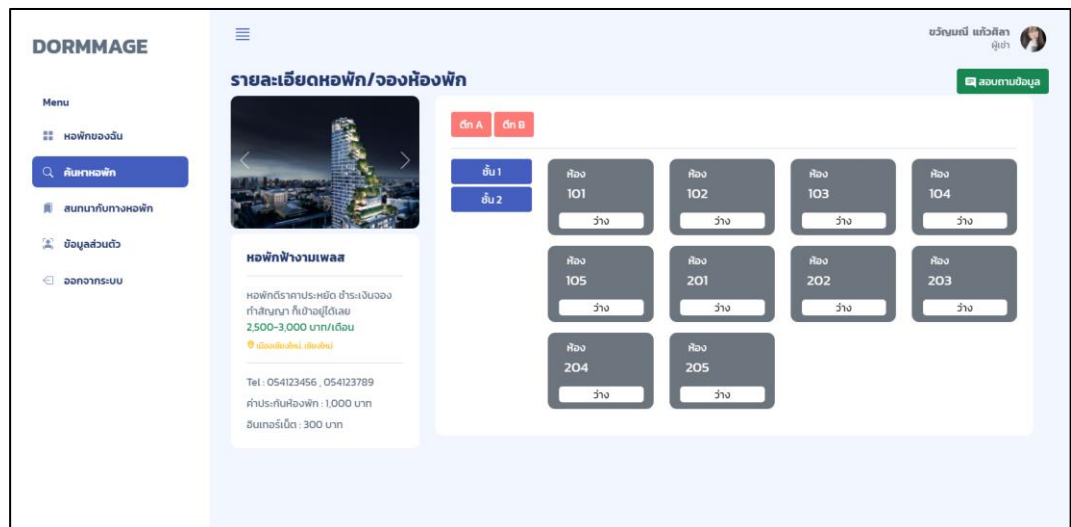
DORMMAGE

Menu

หอพักของฉัน

ค้นหาหอพัก

สนทนากับทางหอพัก

ข้อมูลส่วนตัว

ออกจากระบบ

ขวัญมณี แก้วศิลา
ผู้เช่า

รายละเอียดหอพัก/จองห้องพัก

สอบถามข้อมูล

หอพักฟ้างามเพลส

หอพักดีราคาประหยัด ชำระเงินจอง ทำสัญญา ก็เข้าอยู่ได้เลย
2,500-3,000 บาท/เดือน
เมืองเชียงใหม่, เชียงใหม่

Tel : 054123456 , 054123789
ค่าประกันห้องพัก : 1,000 บาท
อินเทอร์เน็ต : 300 บาท

ตึก A
ตึก B

ชั้น 1
ชั้น 2

ห้อง 101 ว่าง
ห้อง 102 ว่าง
ห้อง 103 ว่าง
ห้อง 104 ว่าง
ห้อง 105 ว่าง
ห้อง 201 ว่าง
ห้อง 202 ว่าง
ห้อง 203 ว่าง
ห้อง 204 ว่าง
ห้อง 205 ว่าง